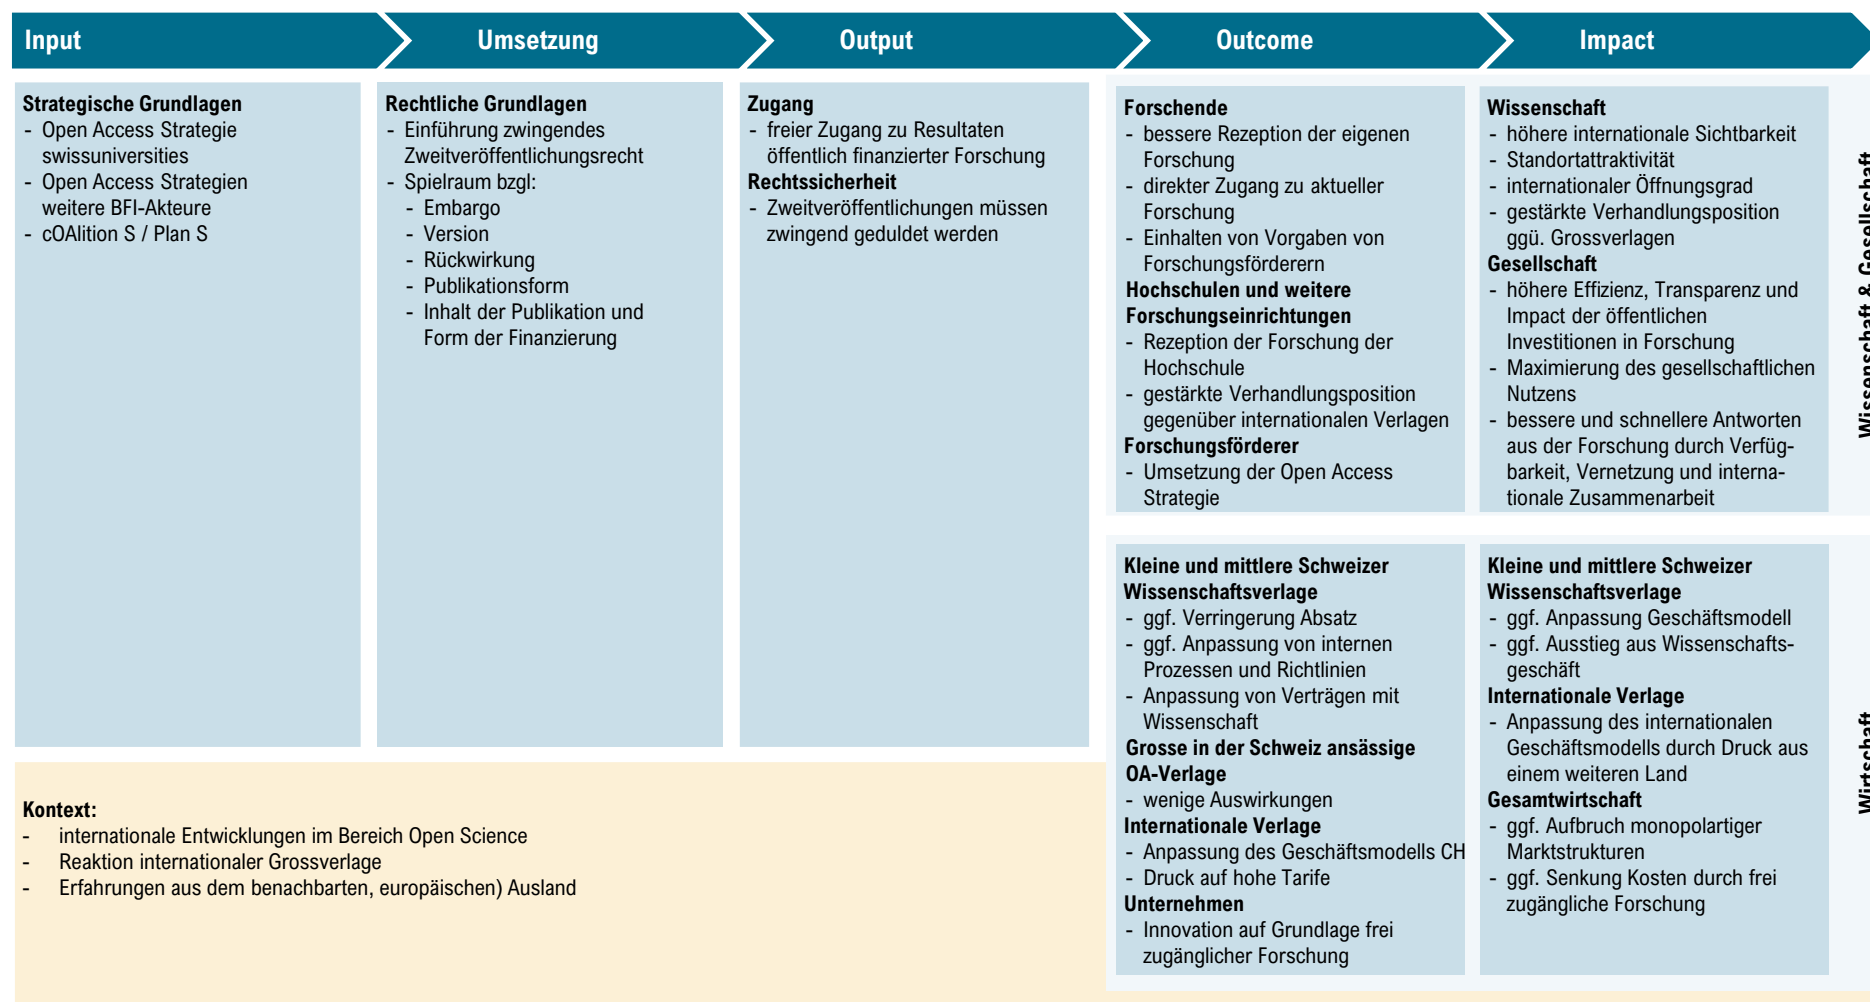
Input

Umsetzung

Output

Outcome

Impact

**Strategische Grundlagen**
- Open Access Strategie swissuniversities
- Open Access Strategien weitere BFI-Akteure
- cOAlition S / Plan S

**Rechtliche Grundlagen**
- Einführung zwingendes Zweitveröffentlichungsrecht
- Spielraum bzgl:
  - Embargo
  - Version
  - Rückwirkung
  - Publikationsform
  - Inhalt der Publikation und Form der Finanzierung

**Zugang**
- freier Zugang zu Resultaten öffentlich finanzierter Forschung

**Rechtssicherheit**
- Zweitveröffentlichungen müssen zwingend geduldet werden

**Forschende**
- bessere Rezeption der eigenen Forschung
- direkter Zugang zu aktueller Forschung
- Einhalten von Vorgaben von Forschungsförderern

**Hochschulen und weitere Forschungseinrichtungen**
- Rezeption der Forschung der Hochschule
- gestärkte Verhandlungsposition gegenüber internationalen Verlagen

**Forschungsförderer**
- Umsetzung der Open Access Strategie

**Wissenschaft**
- höhere internationale Sichtbarkeit
- Standortattraktivität
- internationaler Öffnungsgrad
- gestärkte Verhandlungsposition ggü. Grossverlagen

**Gesellschaft**
- höhere Effizienz, Transparenz und Impact der öffentlichen Investitionen in Forschung
- Maximierung des gesellschaftlichen Nutzens
- bessere und schnellere Antworten aus der Forschung durch Verfügbarkeit, Vernetzung und internationale Zusammenarbeit

Wissenschaft & Gesellschaft

**Kleine und mittlere Schweizer Wissenschaftsverlage**
- ggf. Verringerung Absatz
- ggf. Anpassung von internen Prozessen und Richtlinien
- Anpassung von Verträgen mit Wissenschaft

**Grosse in der Schweiz ansässige OA-Verlage**
- wenige Auswirkungen

**Internationale Verlage**
- Anpassung des Geschäftsmodells CH
- Druck auf hohe Tarife

**Unternehmen**
- Innovation auf Grundlage frei zugänglicher Forschung

**Kleine und mittlere Schweizer Wissenschaftsverlage**
- ggf. Anpassung Geschäftsmodell
- ggf. Ausstieg aus Wissenschaftsgeschäft

**Internationale Verlage**
- Anpassung des internationalen Geschäftsmodells durch Druck aus einem weiteren Land

**Gesamtwirtschaft**
- ggf. Aufbruch monopolartiger Marktstrukturen
- ggf. Senkung Kosten durch frei zugängliche Forschung

Wirtschaft

**Kontext:**
- internationale Entwicklungen im Bereich Open Science
- Reaktion internationaler Grossverlage
- Erfahrungen aus dem benachbarten, europäischen) Ausland